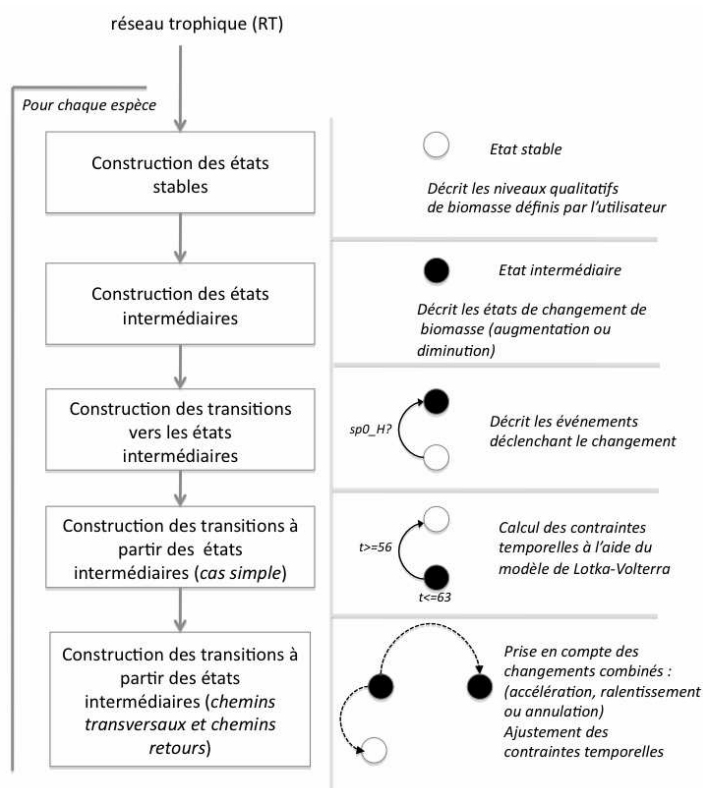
réseau trophique (RT)

Pour chaque espèce

Construction des états stables

Etat stable

Décrit les niveaux qualitatifs de biomasse définis par l'utilisateur

Construction des états intermédiaires

Etat intermédiaire

Décrit les états de changement de biomasse (augmentation ou diminution)

Construction des transitions vers les états intermédiaires

sp0_H?

Décrit les événements déclenchant le changement

Construction des transitions à partir des états intermédiaires (*cas simple*)

t>=56

t<=63

Calcul des contraintes temporelles à l'aide du modèle de Lotka-Volterra

Construction des transitions à partir des états intermédiaires (*chemins transversaux et chemins retours*)

Prise en compte des changements combinés : (accélération, ralentissement ou annulation)
Ajustement des contraintes temporelles